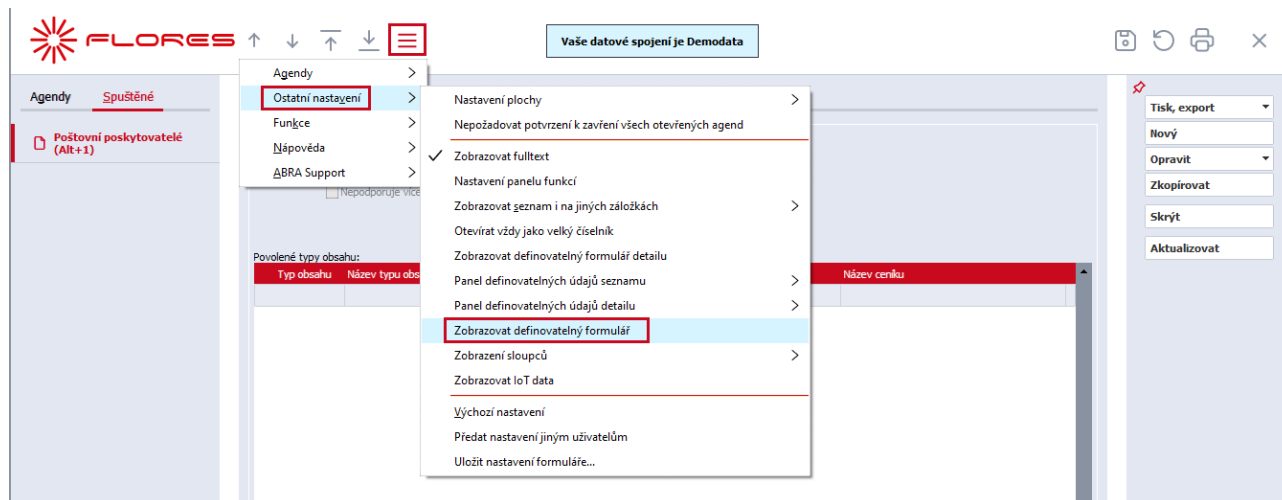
FLORES

Vaše datové spojení je Demodata

Agenda
Spuštěné

Poštovní poskytovatelé (Alt+1)

Agendy
Ostatní nastavení
Funkce
Nápověda
ABRA Support

Nastavení plochy
Nepožadovat potvrzení k zavření všech otevřených agend
Zobrazovat fulltext
Nastavení panelu funkcí
Zobrazovat seznam i na jiných záložkách
Otevírat vždy jako velký číselník
Zobrazovat definovatelný formulář detailu
Panel definovatelných údajů seznamu
Panel definovatelných údajů detailu
Zobrazovat definovatelný formulář
Zobrazení sloupců
Zobrazovat IoT data
Výchozí nastavení
Předat nastavení jiným uživatelům
Uložit nastavení formuláře...

Nepodporuje více

Povolené typy obsahu:

| Typ obsahu | Název typu obs | Název ceníku |
|---|---|---|

Tisk, export
Nový
Opravit
Zkopírovat
Skrýt
Aktualizovat